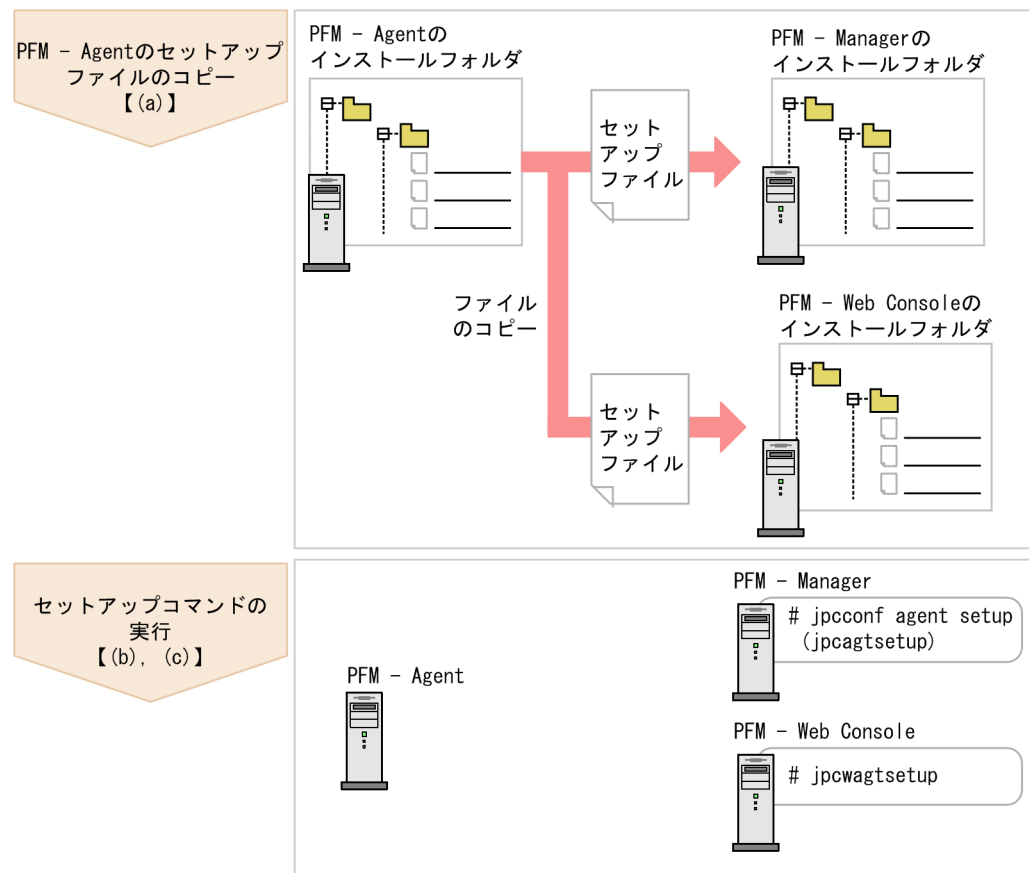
PFM - Agentのセットアップファイルのコピー
【(a)】

PFM - Agentのインストールフォルダ

セットアップファイル

PFM - Managerのインストールフォルダ

ファイルのコピー

PFM - Web Consoleのインストールフォルダ

セットアップファイル

セットアップコマンドの実行
【(b), (c)】

PFM - Manager
# jpcconf agent setup
(jpcagtsetup)

PFM - Agent

PFM - Web Console
# jpcwagtsetup